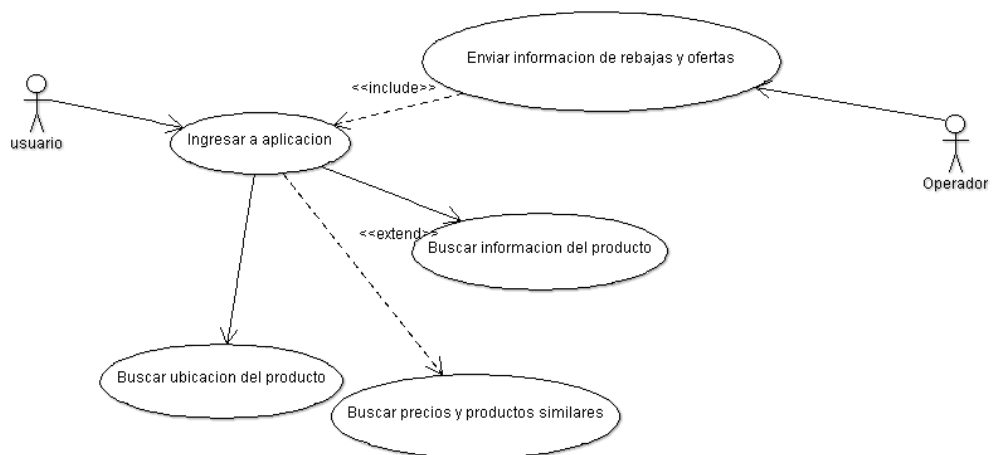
Enviar informacion de rebajas y ofertas

<<include>>

usuario

Ingresar a aplicacion

Operador

<<extend>>

Buscar informacion del producto

Buscar ubicacion del producto

Buscar precios y productos similares